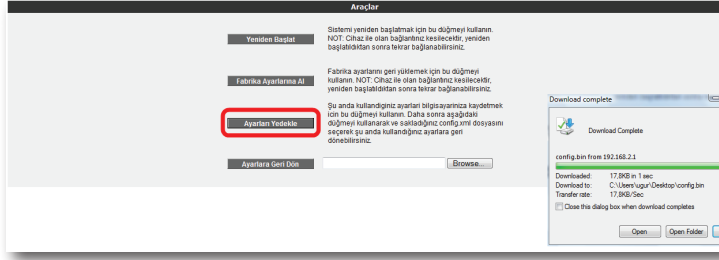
Araçlar

Yeniden Başlat

Sistemi yeniden başlatmak için bu düğmeyi kullanın. NOT: Cihaz ile olan bağlantınız kesilecektir, yeniden başlatıldıktan sonra tekrar bağlanabilirsiniz.

Fabrika Ayarlarına Al

Fabrika ayarlarını geri yüklemek için bu düğmeyi kullanın. NOT: Cihaz ile olan bağlantınız kesilecektir, yeniden başlatıldıktan sonra tekrar bağlanabilirsiniz.

Ayarları Yedekle

Şu anda kullandığınız ayarları bilgisayarınıza kaydetmek için bu düğmeyi kullanın. Daha sonra aşağıdaki düğmeyi kullanarak ve sakladığınız config.xml dosyasını seçerek şu anda kullandığınız ayarlara geri dönebilirsiniz.

Ayarlara Geri Dön

Browse...

Download complete

Download Complete

config.bin from 192.168.2.1

Downloaded: 17,8KB in 1 sec
Download to: C:\Users\ugur\Desktop\config.bin
Transfer rate: 17,8KB/Sec

Close this dialog box when download completes

Open | Open Folder